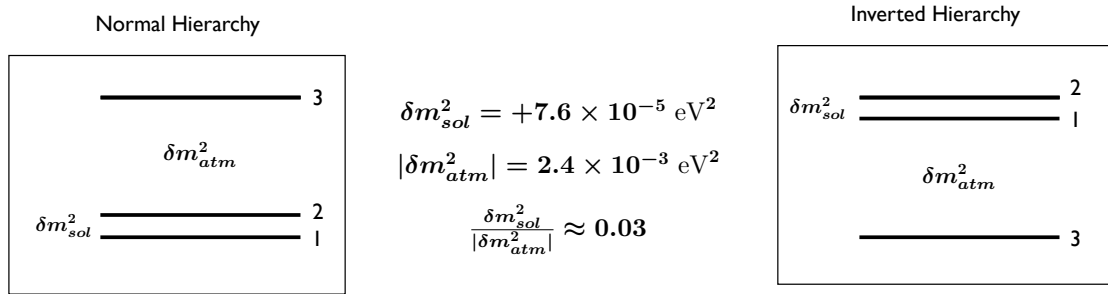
Normal Hierarchy

3

$\delta m^2_{atm}$

$\delta m^2_{sol}$

2

1

$\delta m^2_{sol} = +7.6 \times 10^{-5}$ eV$^2$

$|\delta m^2_{atm}| = 2.4 \times 10^{-3}$ eV$^2$

$\frac{\delta m^2_{sol}}{|\delta m^2_{atm}|} \approx 0.03$

Inverted Hierarchy

$\delta m^2_{sol}$

2

1

$\delta m^2_{atm}$

3